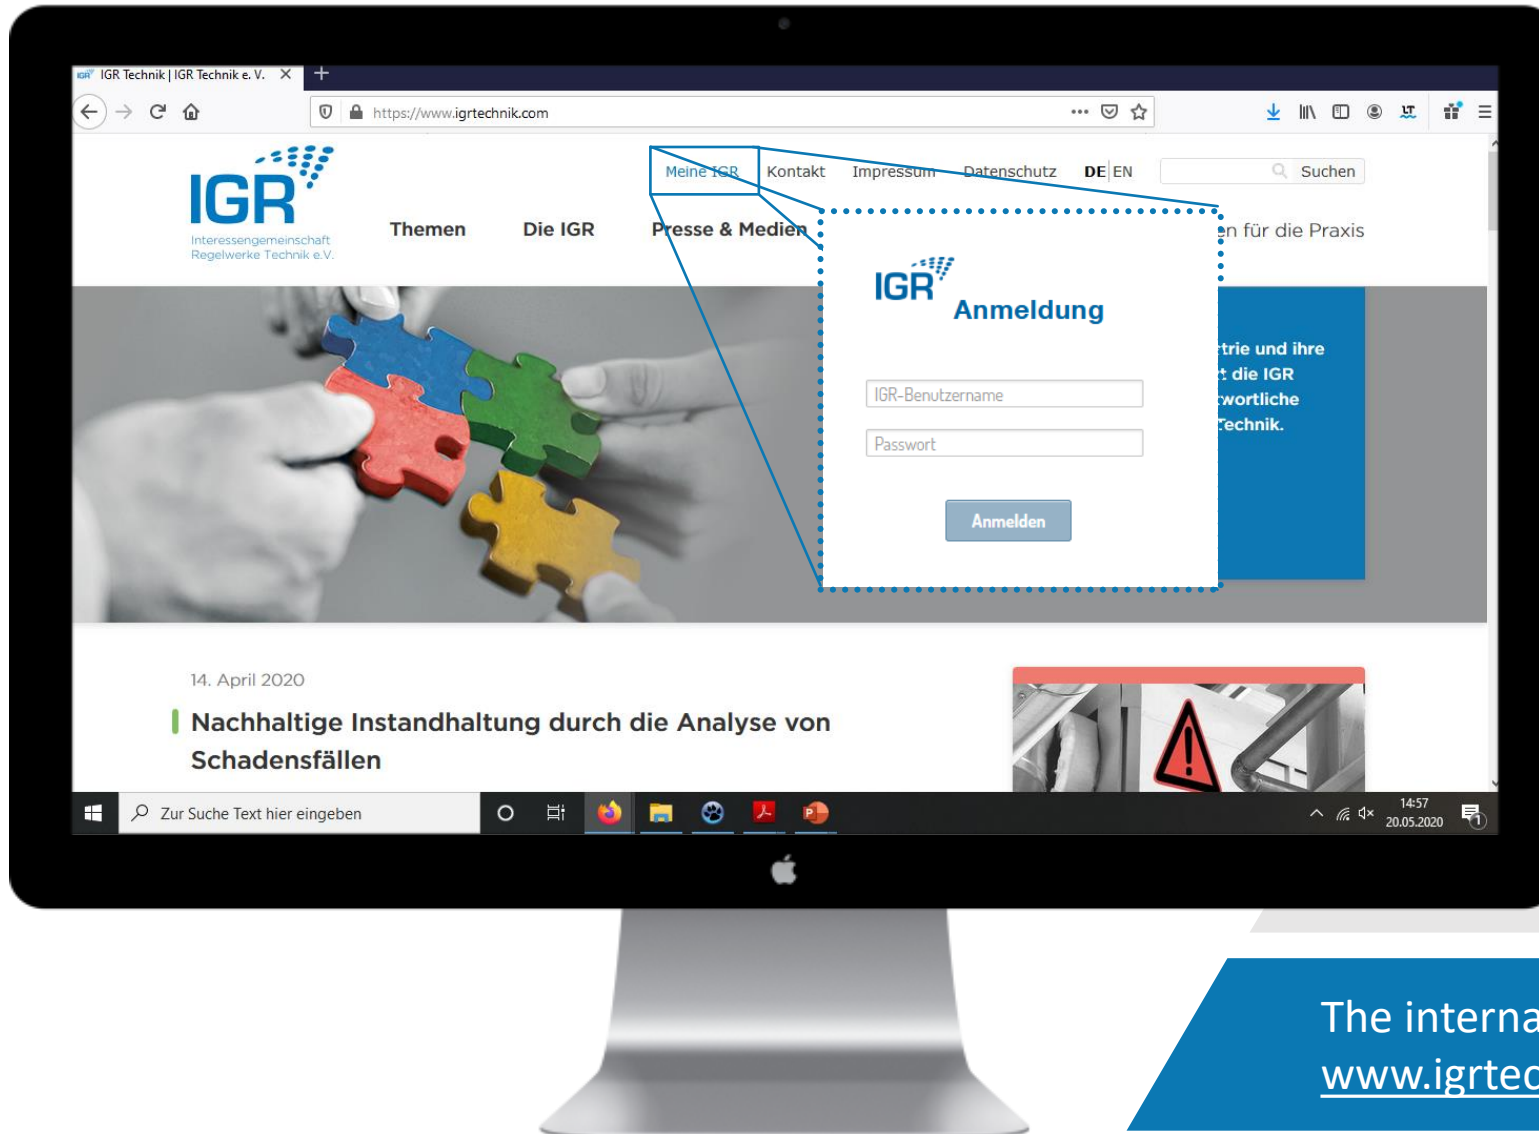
IGR Technik | IGR Technik e. V. ×
https://www.igrtechnik.com

IGR
Interessengemeinschaft Regelwerke Technik e.V.

Meine IGR Kontakt Impressum Datenschutz DE EN Suchen

Themen Die IGR Presse & Medien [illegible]n für die Praxis

IGR
Anmeldung

IGR-Benutzername
Passwort
Anmelden

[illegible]trie und ihre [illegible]t die IGR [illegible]wortliche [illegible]echnik.

14. April 2020
Nachhaltige Instandhaltung durch die Analyse von Schadensfällen

Zur Suche Text hier eingeben
14:57
20.05.2020

The interna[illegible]
www.igrtec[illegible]